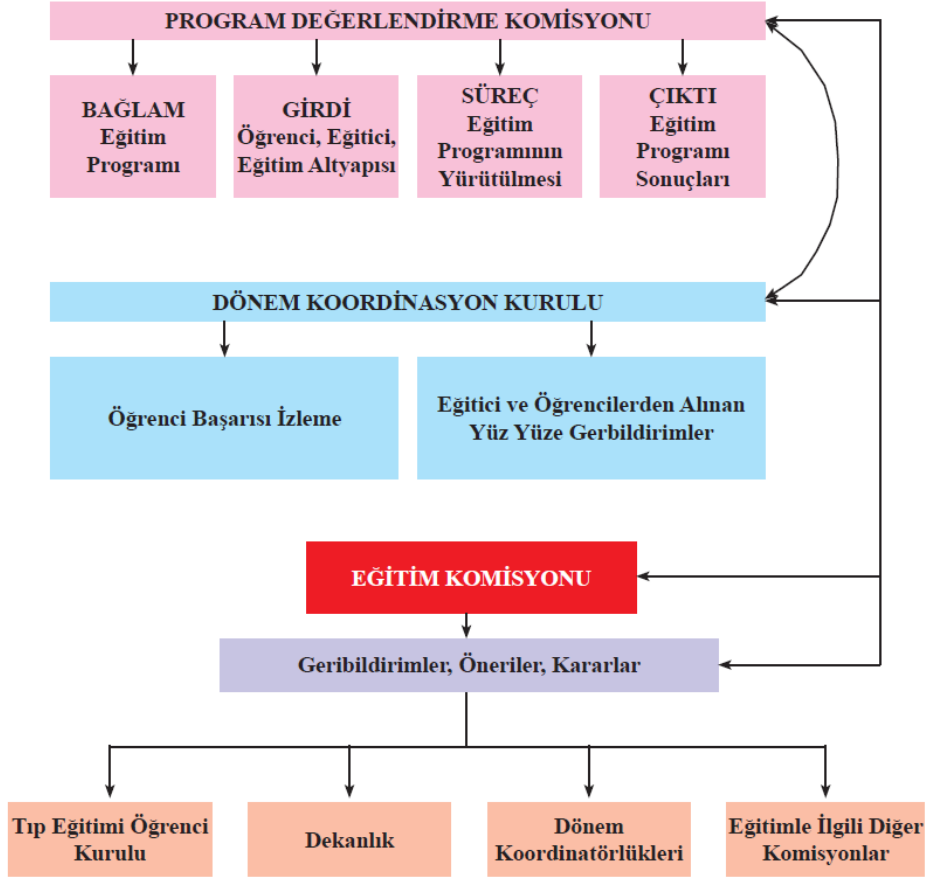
PROGRAM DEĞERLENDİRME KOMİSYONU

BAĞLAM
Eğitim
Programı

GİRDİ
Öğrenci, Egitici,
Eğitim Altyapısı

SÜREÇ
Eğitim
Programının
Yürütülmesi

ÇIKTI
Eğitim
Programı
Sonuçları

DÖNEM KOORDİNASYON KURULU

Öğrenci Başarısı İzleme

Eğitici ve Öğrencilerden Alınan
Yüz Yüze Gerbildirimler

EĞİTİM KOMİSYONU

Geribildirimler, Öneriler, Kararlar

Tıp Eğitimi Öğrenci
Kurulu

Dekanlık

Dönem
Koordinatörlükleri

Eğitimle İlgili Diğer
Komisyonlar